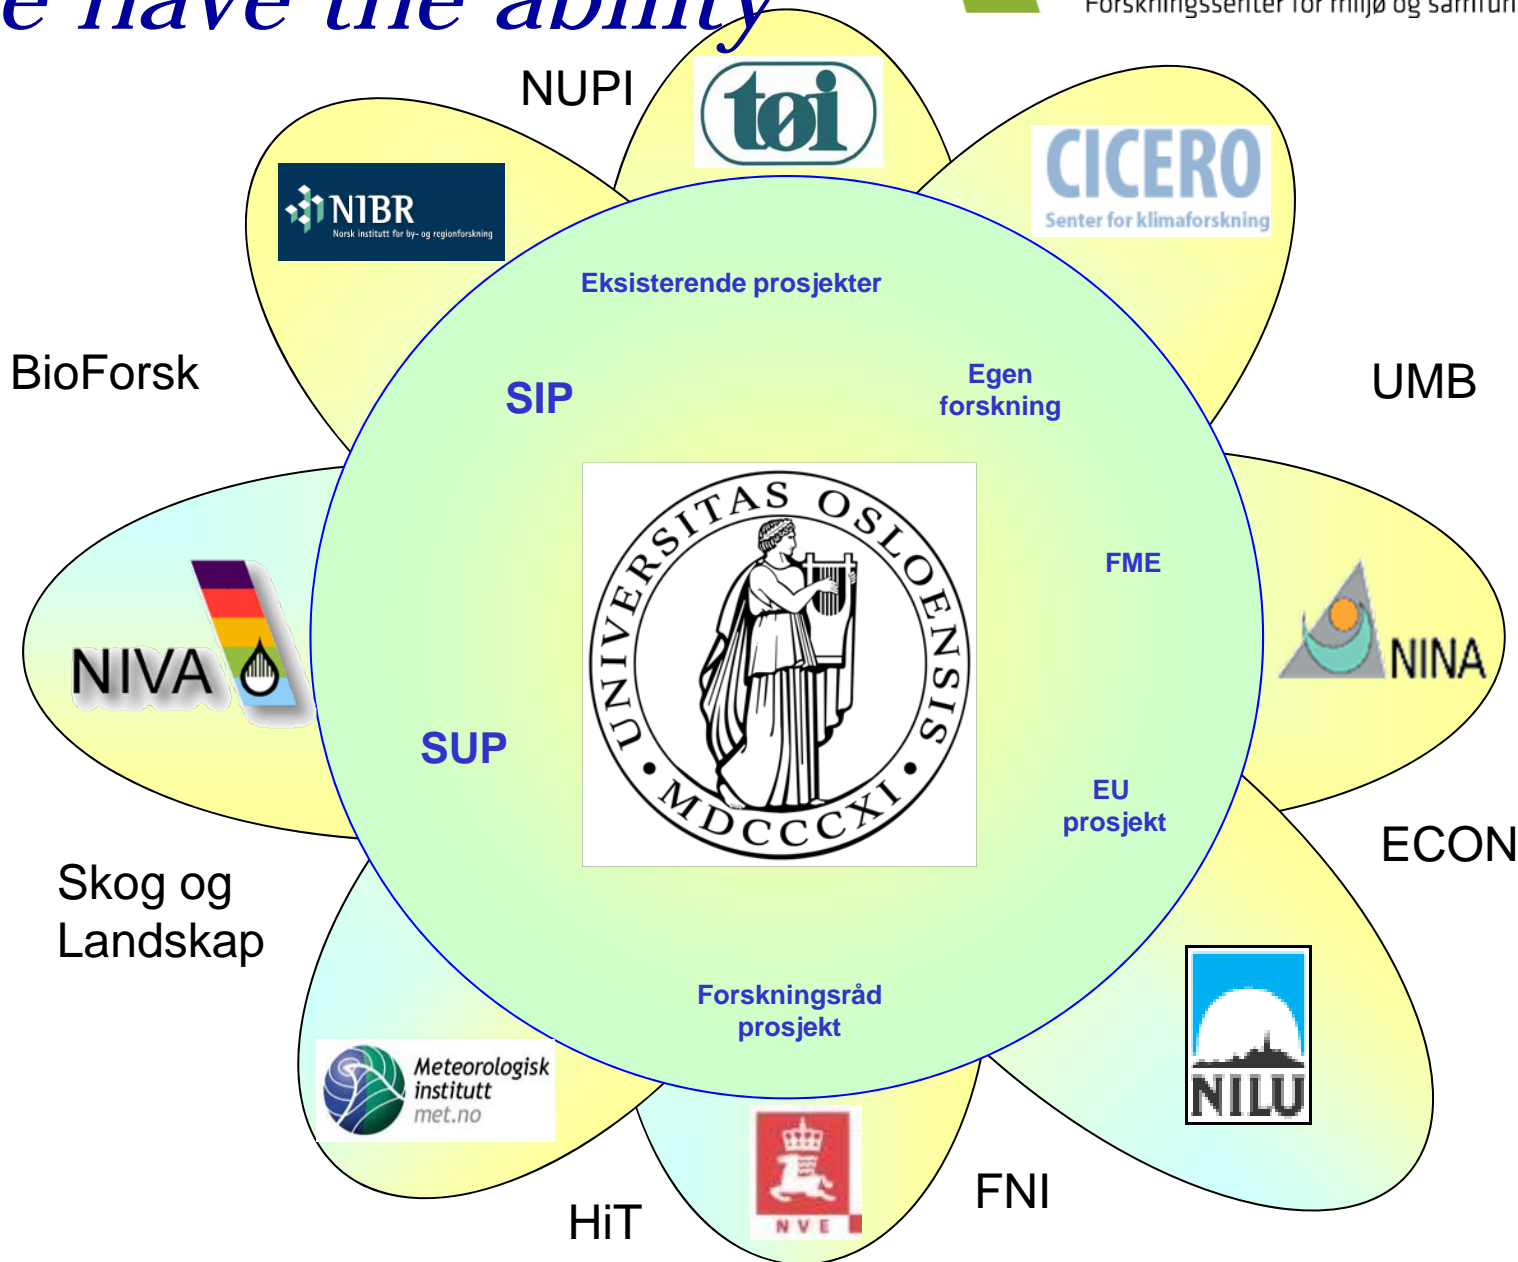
e have the ability

Forskningssenter for miljø og samfun

NUPI

tøi

CICERO
Senter for klimaforskning

NIBR
Norsk institutt for by- og regionforskning

Eksisterende prosjekter

BioForsk

SIP

Egen forskning

UMB

UNIVERSITAS OSLOENSIS
MDCCCXI

FME

NIVA

NINA

SUP

EU prosjekt

ECON

Skog og Landskap

Forskningsråd prosjekt

NILU

Meteorologisk institutt
met.no

NVE

FNI

HiT